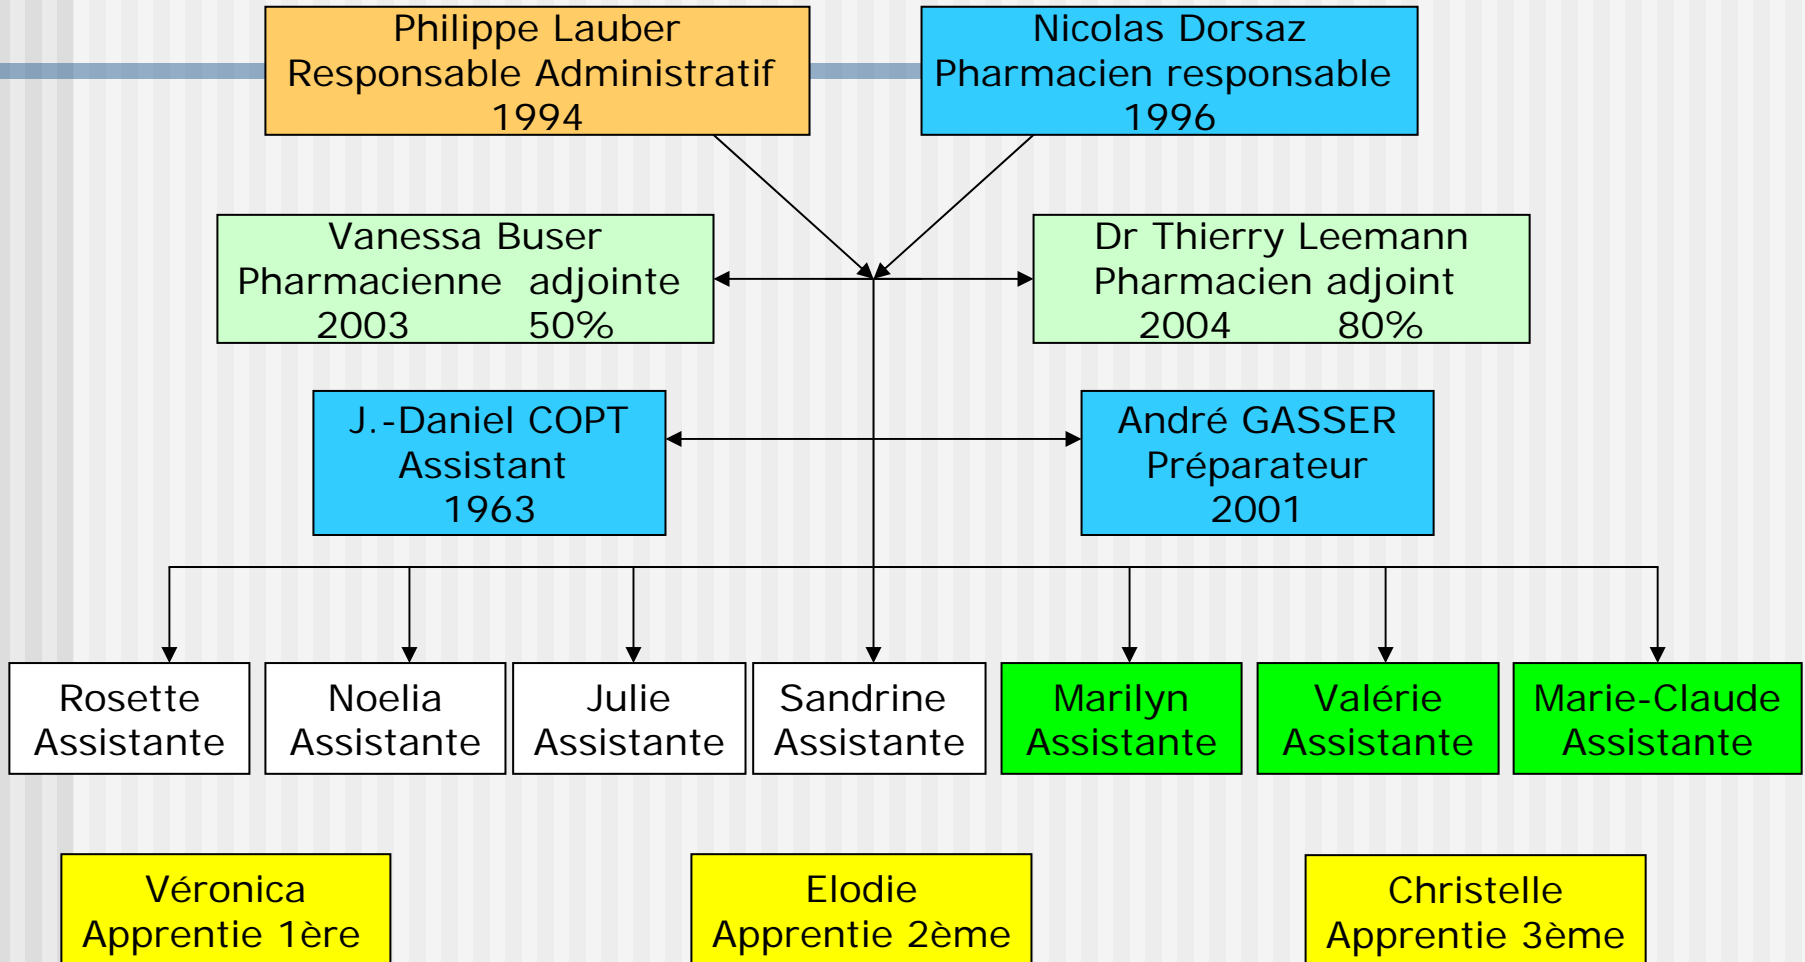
Philippe Lauber
Responsable Administratif
1994

Nicolas Dorsaz
Pharmacien responsable
1996

Vanessa Buser
Pharmacienne adjointe
2003 50%

Dr Thierry Leemann
Pharmacien adjoint
2004 80%

J.-Daniel COPT
Assistant
1963

André GASSER
Préparateur
2001

Rosette
Assistante

Noelia
Assistante

Julie
Assistante

Sandrine
Assistante

Marilyn
Assistante

Valérie
Assistante

Marie-Claude
Assistante

Véronica
Apprentie 1ère

Elodie
Apprentie 2ème

Christelle
Apprentie 3ème